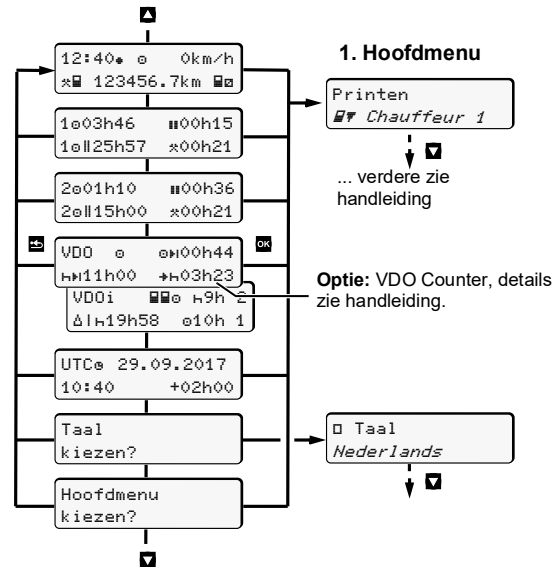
12:40 ⊙ 0km/h
123456.7km

1⊙03h46 ⑈00h15
1⊙‖25h57 ⁎00h21

2⊙01h10 ⑈00h36
2⊙‖15h00 ⁎00h21

VDO ⊙ ⊙⊢00h44
⊢⊣11h00 →⊢03h23

VDOi ⊙ ⊢9h 2
Δ|⊢19h58 ⊙10h 1

UTC⊙ 29.09.2017
10:40 +02h00

Taal
kiezen?

Hoofdmenu
kiezen?

1. Hoofdmenu

Printen
Chauffeur 1

... verdere zie handleiding

Optie: VDO Counter, details zie handleiding.

□ Taal
Nederlands